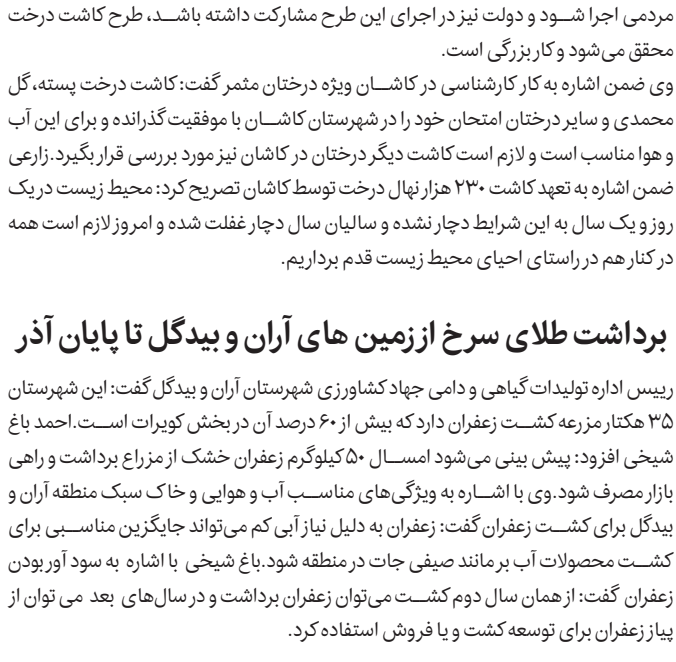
مردمی اجرا شـود و دولت نیز در اجرای این طرح مشارکت داشته باشـد، طرح کاشت درخت محقق می‌شود و کار بزرگی است.
وی ضمن اشاره به کار کارشناسی در کاشـان ویژه درختان مثمر گفت: کاشت درخت پسته، گل محمدی و سایر درختان امتحان خود را در شهرستان کاشـان با موفقیت گذرانده و برای این آب و هوا مناسب است و لازم است کاشت دیگر درختان در کاشان نیز مورد بررسی قرار بگیرد. زارعی ضمن اشاره به تعهد کاشت ۲۳۰ هزار نهال درخت توسط کاشان تصریح کرد: محیط زیست در یک روز و یک سال به این شرایط دچار نشده و سالیان سال دچار غفلت شده و امروز لازم است همه در کنار هم در راستای احیای محیط زیست قدم برداریم.

برداشت طلای سرخ از زمین های آران و بیدگل تا پایان آذر

رییس اداره تولیدات گیاهی و دامی جهاد کشاورزی شهرستان آران و بیدگل گفت: این شهرستان ۳۵ هکتار مزرعه کشـت زعفران دارد که بیش از ۶۰ درصد آن در بخش کویرات اسـت. احمد باغ شیخی افزود: پیش بینی می‌شود امسـال ۵۰ کیلوگرم زعفران خشک از مزارع برداشت و راهی بازار مصرف شود. وی با اشـاره به ویژگی‌های مناسـب آب و هوایی و خاک سبک منطقه آران و بیدگل برای کشـت زعفران گفت: زعفران به دلیل نیاز آبی کم می‌تواند جایگزین مناسـبی برای کشـت محصولات آب بر مانند صیفی جات در منطقه شود. باغ شیخی با اشاره به سود آور بودن زعفران گفت: از همان سال دوم کشـت می‌توان زعفران برداشت و در سال‌های بعد می توان از پیاز زعفران برای توسعه کشت و یا فروش استفاده کرد.